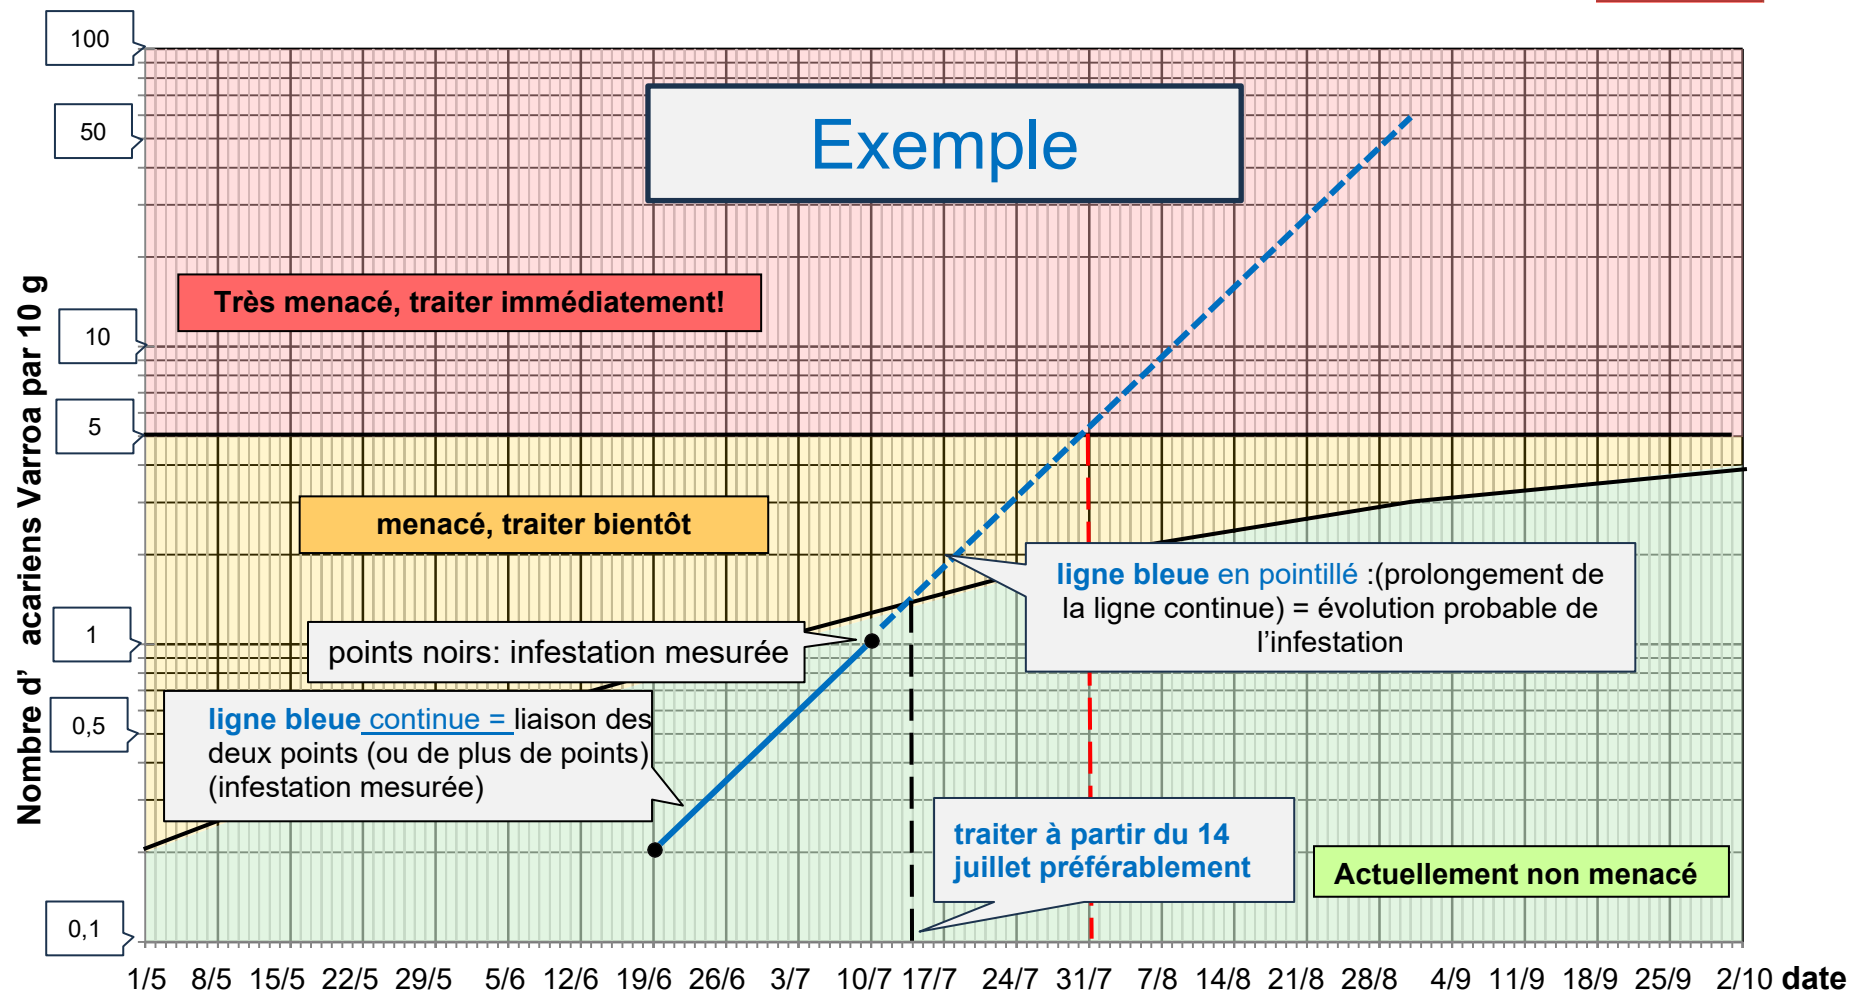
100

50

Exemple

Très menacé, traiter immédiatement!

10

5

menacé, traiter bientôt

ligne bleue en pointillé :(prolongement de la ligne continue) = évolution probable de l'infestation

1

points noirs: infestation mesurée

0,5

ligne bleue continue = liaison des deux points (ou de plus de points) (infestation mesurée)

traiter à partir du 14 juillet préférablement

Actuellement non menacé

0,1

Nombre d' acariens Varroa par 10 g

1/5 8/5 15/5 22/5 29/5 5/6 12/6 19/6 26/6 3/7 10/7 17/7 24/7 31/7 7/8 14/8 21/8 28/8 4/9 11/9 18/9 25/9 2/10 date